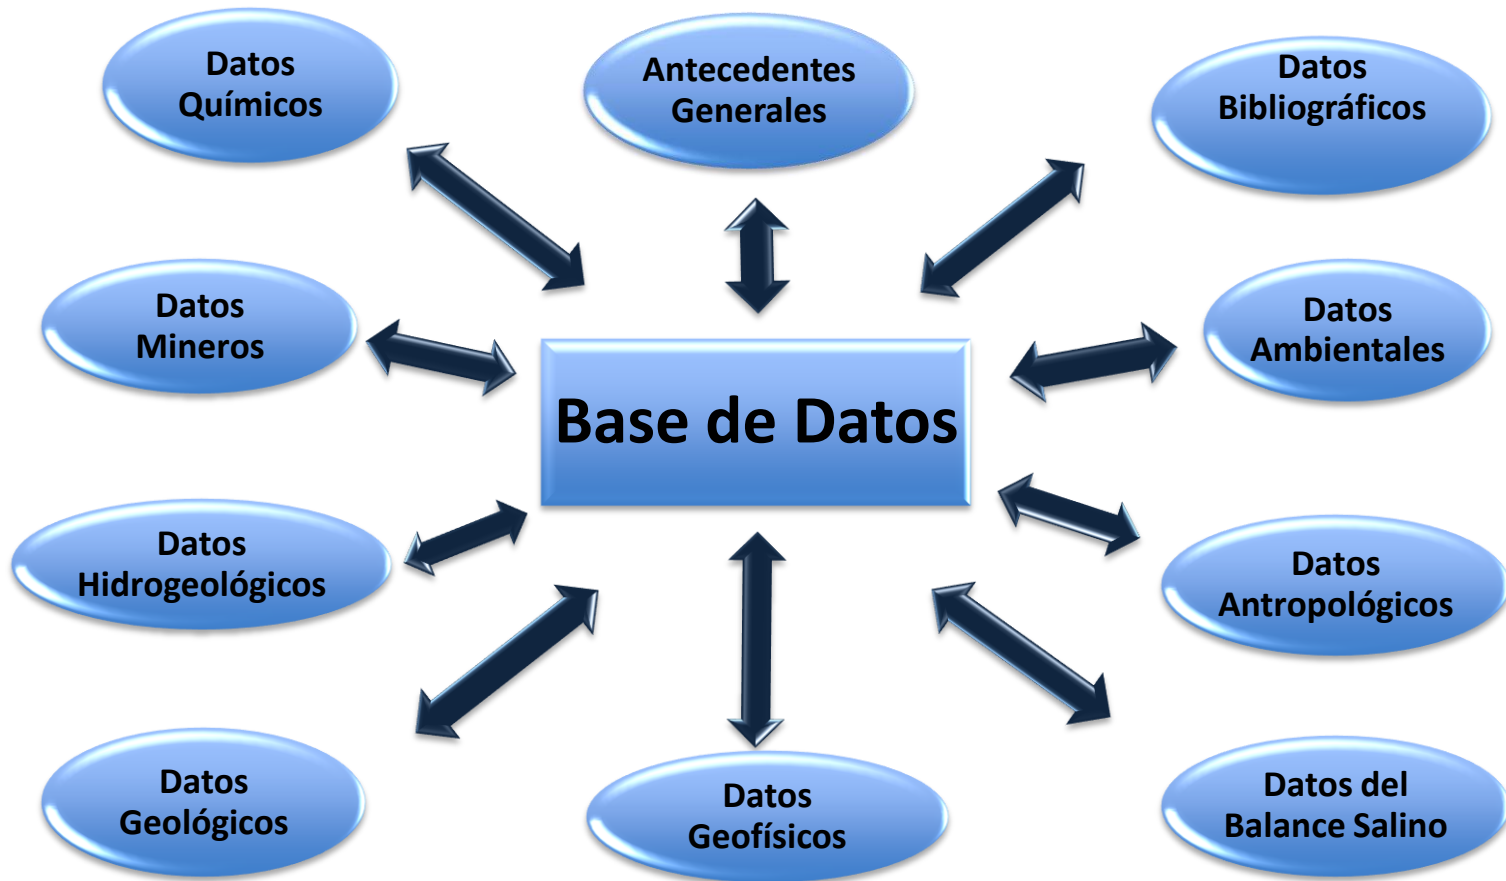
Datos Químicos

Antecedentes Generales

Datos Bibliográficos

Datos Mineros

Base de Datos

Datos Ambientales

Datos Hidrogeológicos

Datos Antropológicos

Datos Geológicos

Datos Geofísicos

Datos del Balance Salino